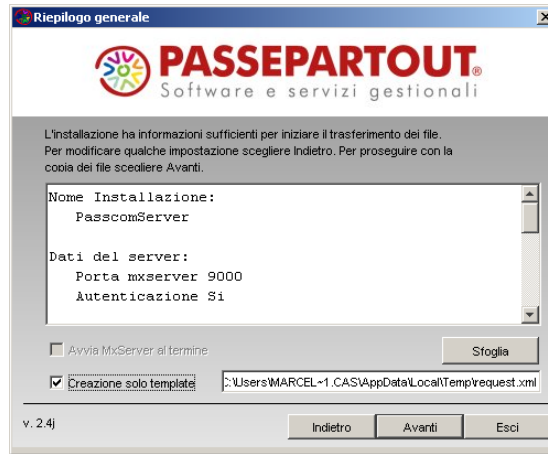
Riepilogo generale

PASSEPARTOUT®
Software e servizi gestionali

L'installazione ha informazioni sufficienti per iniziare il trasferimento dei file. Per modificare qualche impostazione scegliere Indietro. Per proseguire con la copia dei file scegliere Avanti.

Nome Installazione:
PasscomServer

Dati del server:
Porta mxserver 9000
Autenticazione Si

Avvia MxServer al termine

Sfoglia

Creazione solo template

C:\Users\MARCEL~1.CAS\AppData\Local\Temp\request.xml

v. 2.4j

Indietro

Avanti

Esci